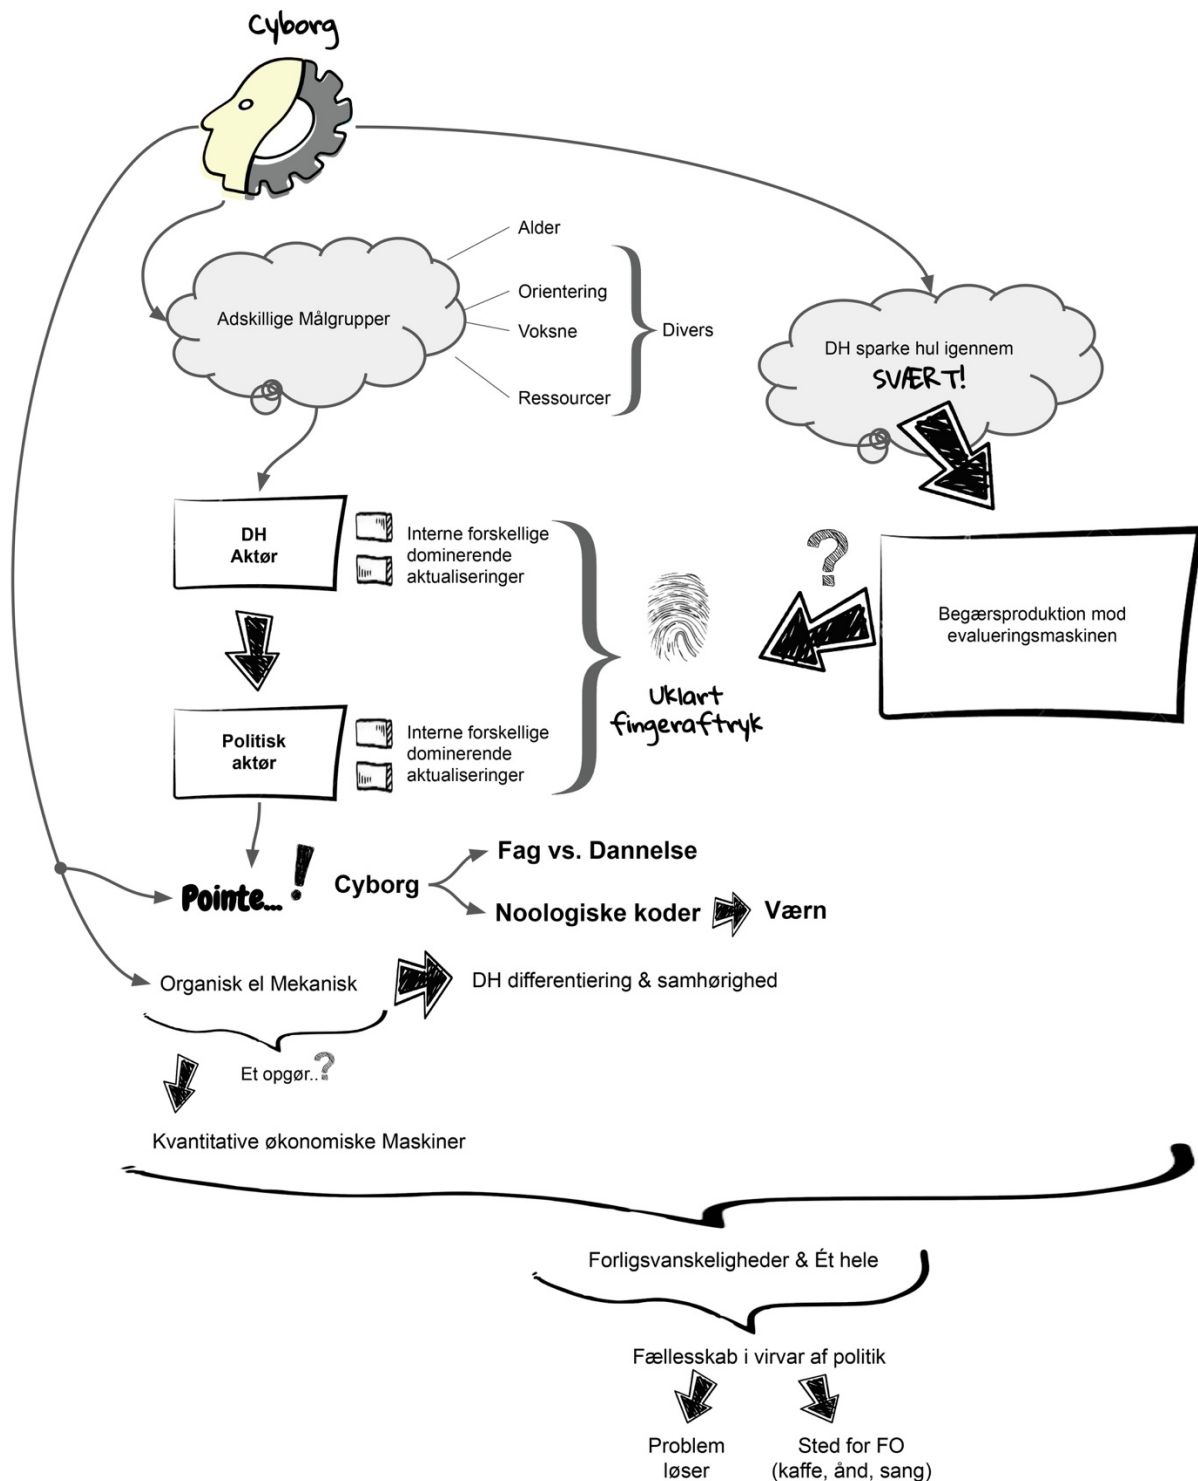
Cyborg

Adskillige Målgrupper

Alder

Orientering

Voksne

Ressourcer

Divers

DH sparke hul igennem
SVÆRT!

DH
Aktør

Interne forskellige dominerende aktualiseringer

Politisk
aktør

Interne forskellige dominerende aktualiseringer

Uklart fingeraftryk

?

Begærsproduktion mod evalueringsmaskinen

Pointe...!

Cyborg

Fag vs. Dannelse

Noologiske koder

Værn

Organisk el Mekanisk

DH differentiering & samhørighed

Et opgør..?

Kvantitative økonomiske Maskiner

Forligsvanskeligheder & Ét hele

Fællesskab i virvar af politik

Problem
løser

Sted for FO
(kaffe, ånd, sang)